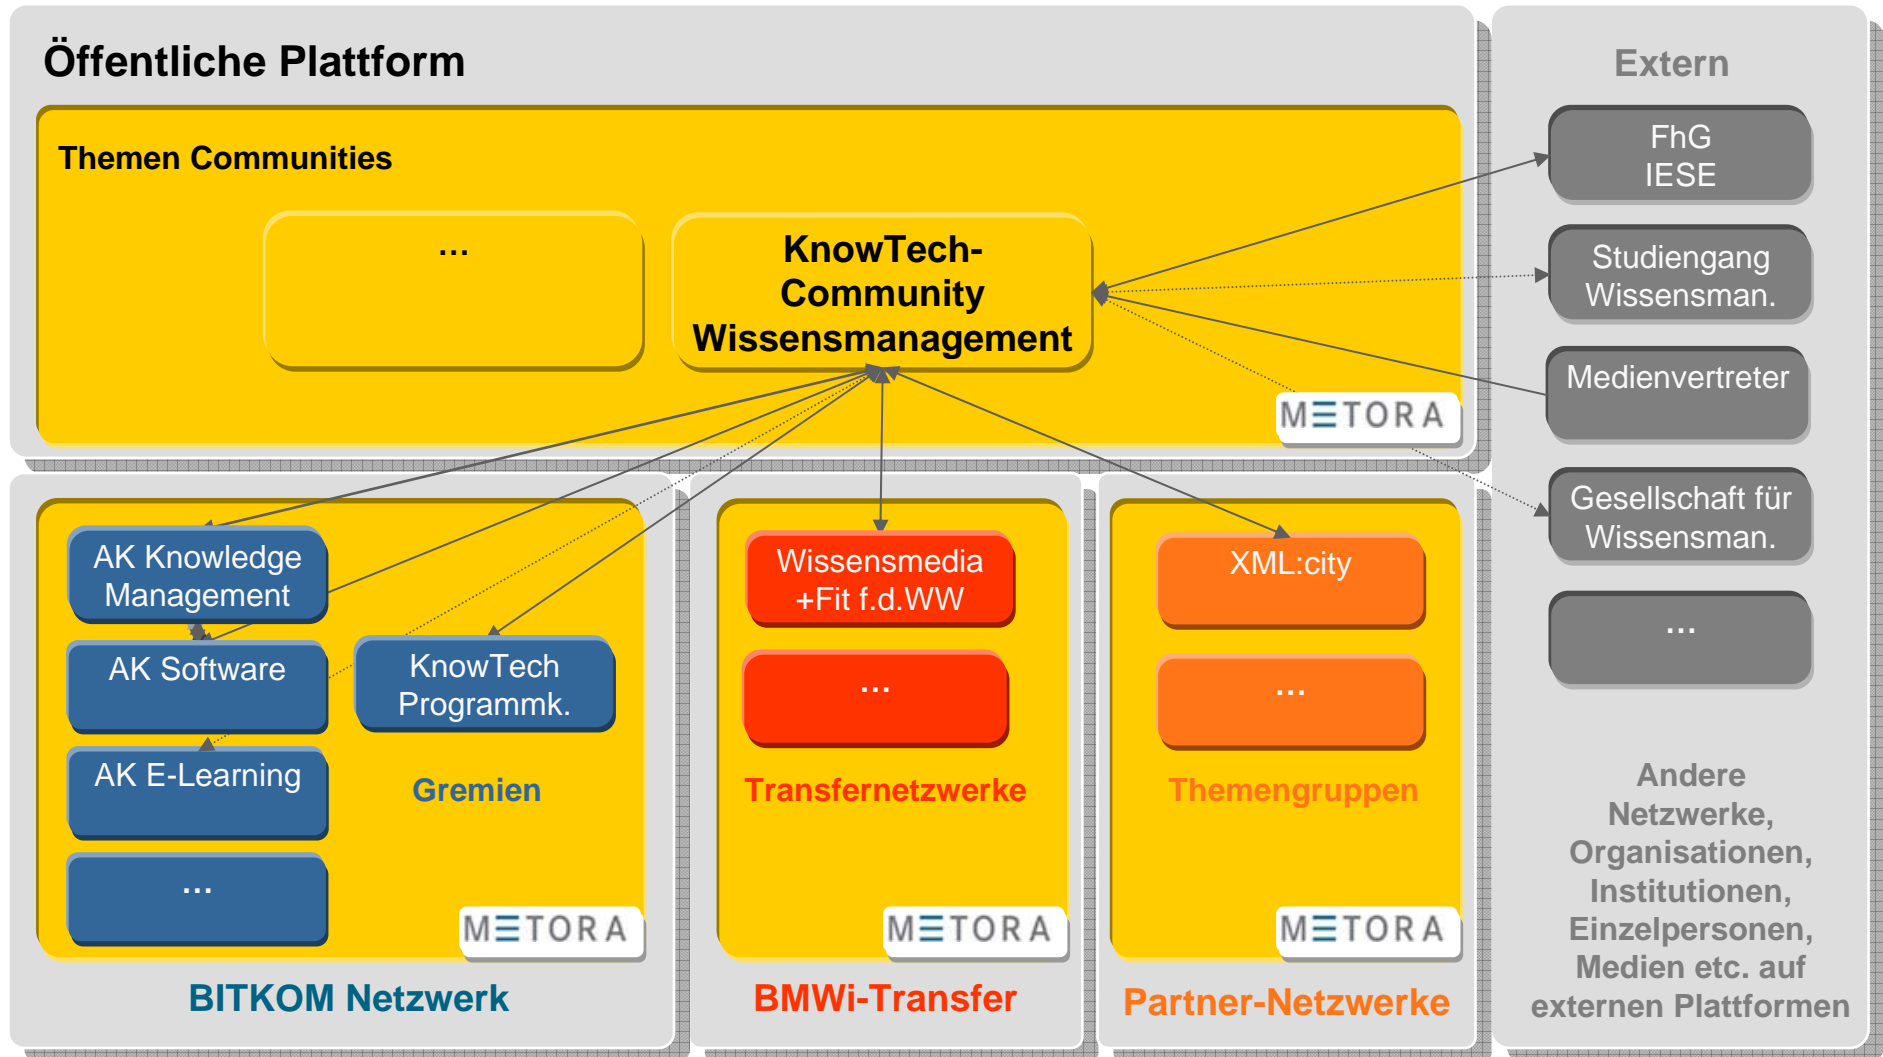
Öffentliche Plattform

Themen Communities

...

KnowTech-Community Wissensmanagement

METORA

Extern

FhG IESE

Studiengang Wissensman.

Medienvertreter

Gesellschaft für Wissensman.

...

AK Knowledge Management

AK Software

AK E-Learning

...

KnowTech Programmk.

Gremien

METORA

BITKOM Netzwerk

Wissensmedia +Fit f.d.WW

...

Transfernetzwerke

METORA

BMWi-Transfer

XML:city

...

Themengruppen

METORA

Partner-Netzwerke

Andere Netzwerke, Organisationen, Institutionen, Einzelpersonen, Medien etc. auf externen Plattformen